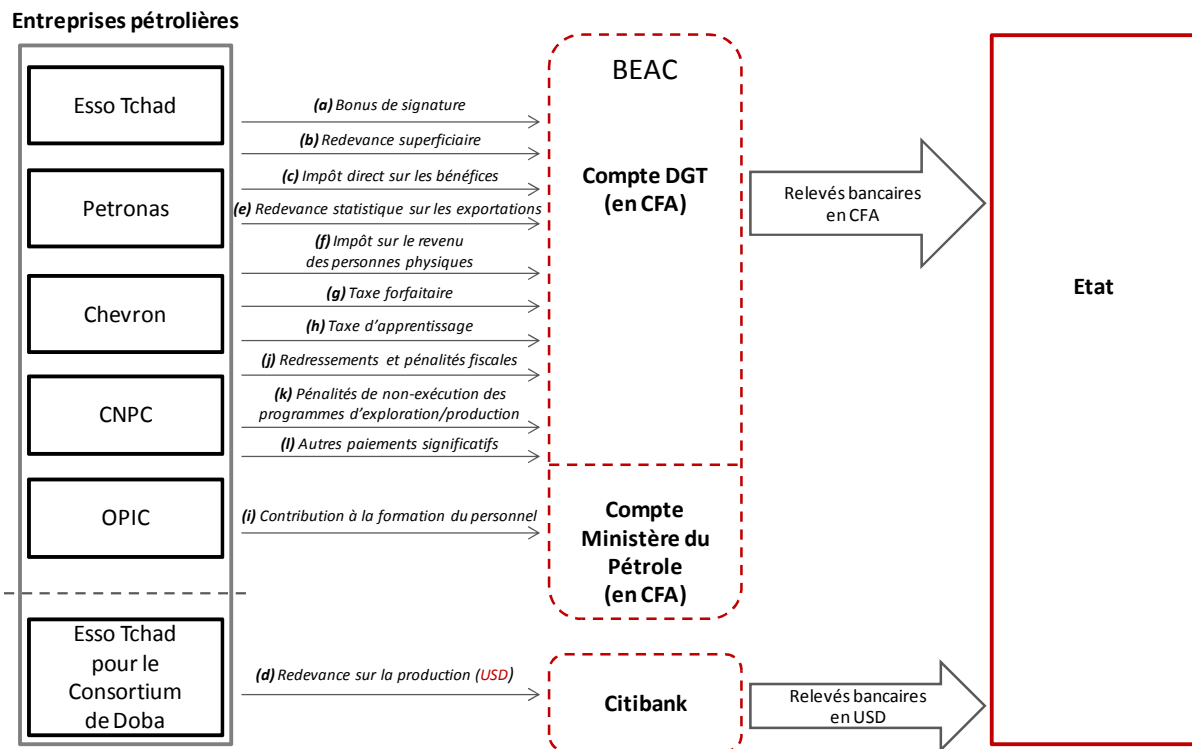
Entreprises pétrolières

Esso Tchad

Petronas

Chevron

CNPC

OPIC

Esso Tchad pour le Consortium de Doba

(a) Bonus de signature

(b) Redevance superficiaire

(c) Impôt direct sur les bénéfices

(e) Redevance statistique sur les exportations

(f) Impôt sur le revenu des personnes physiques

(g) Taxe forfaitaire

(h) Taxe d'apprentissage

(j) Redressements et pénalités fiscales

(k) Pénalités de non-exécution des programmes d'exploration/production

(l) Autres paiements significatifs

(i) Contribution à la formation du personnel

(d) Redevance sur la production (USD)

BEAC

Compte DGT (en CFA)

Compte Ministère du Pétrole (en CFA)

Citibank

Relevés bancaires en CFA

Relevés bancaires en USD

Etat